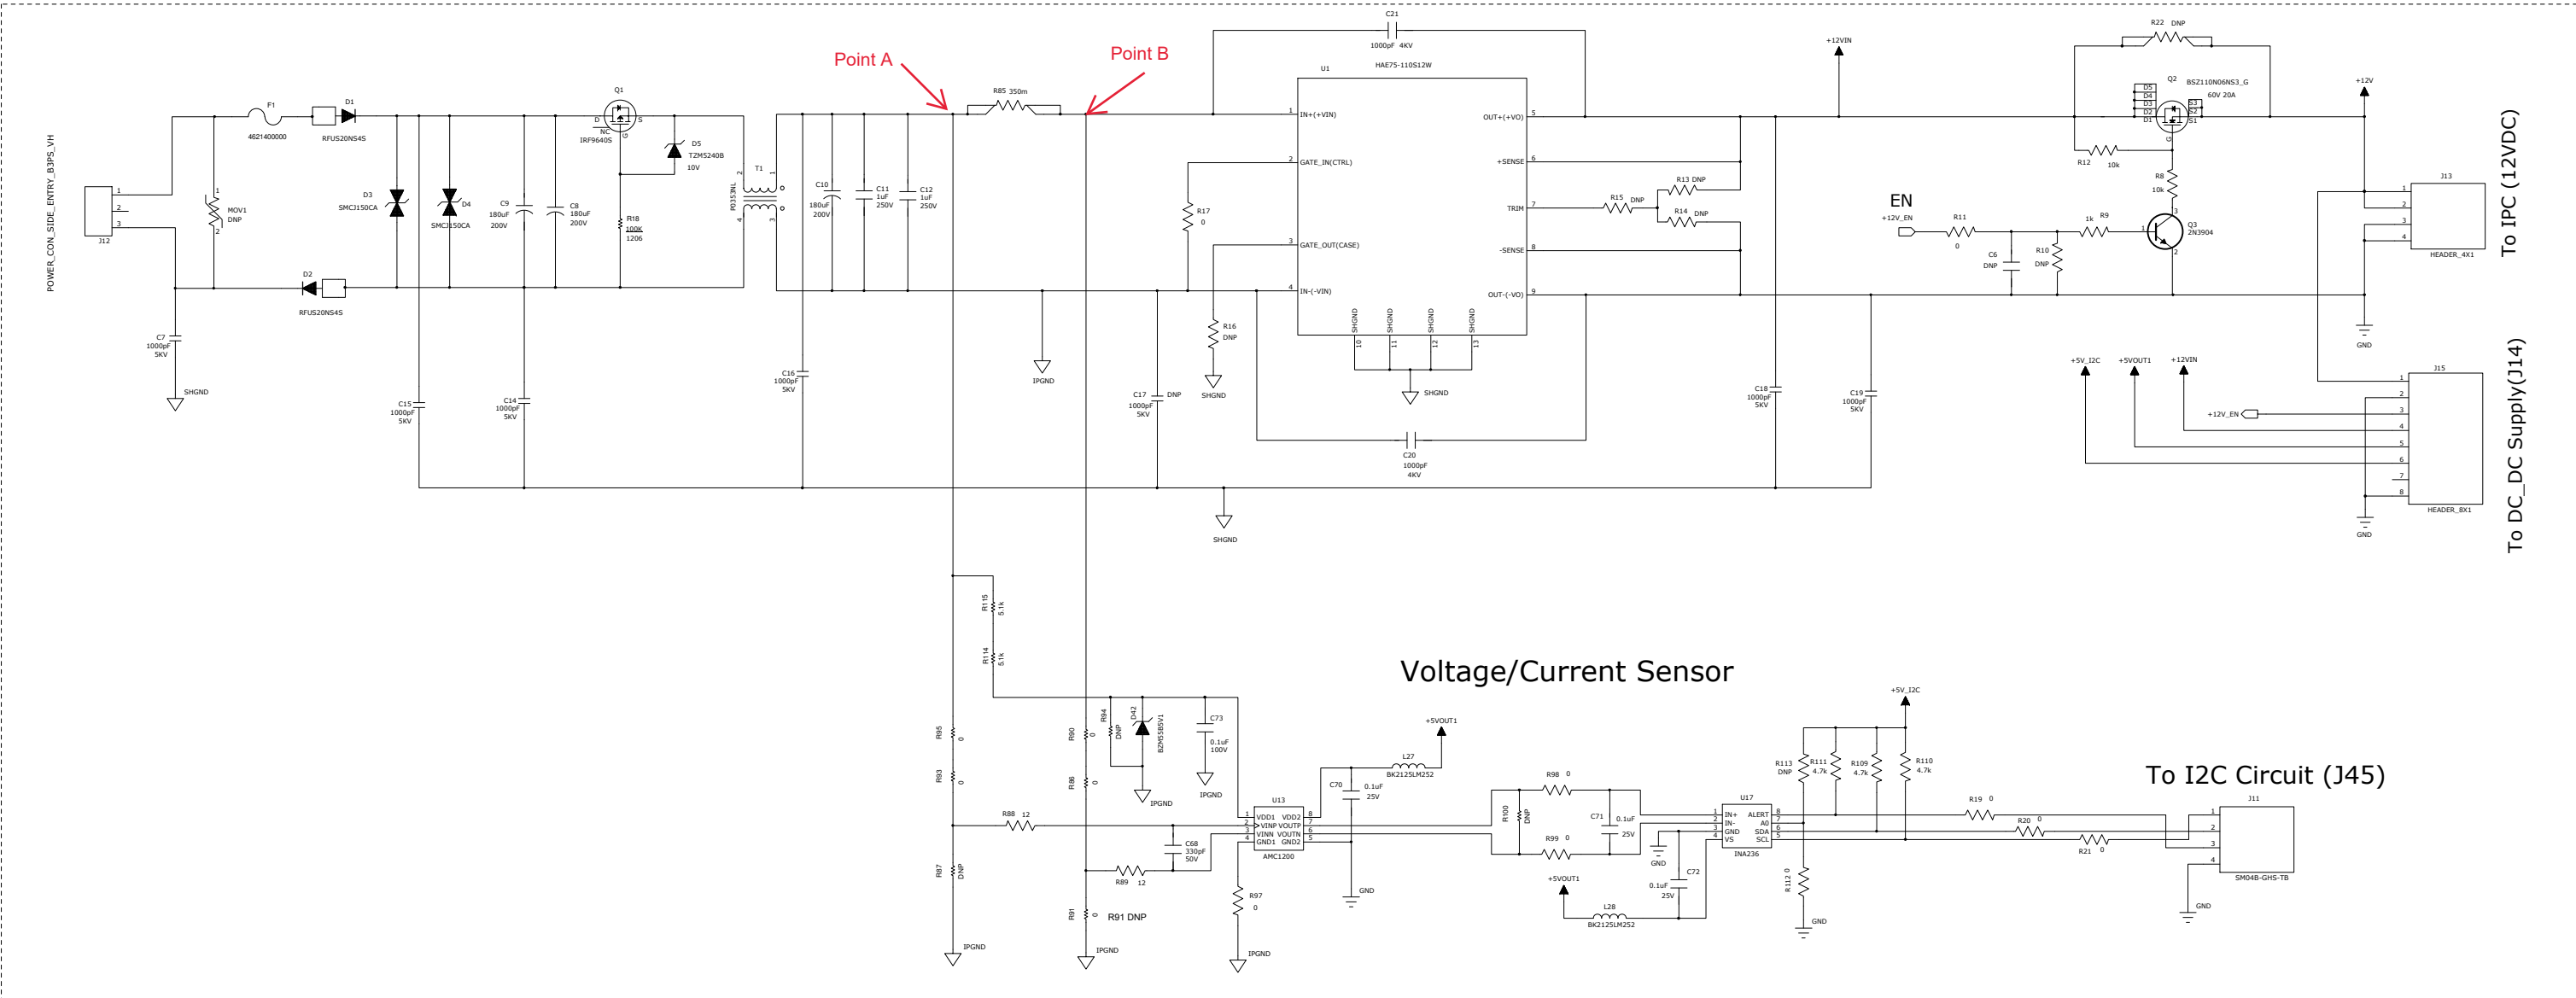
POWER_CON_SIDE_ENTRY_B3PS_VH
J12
1
2
3
F1
4621400000
D1
RFUS20NS4S
MOV1
DNP
D2
RFUS20NS4S
C7
1000pF
5KV
SHGND
D3
SMCJ150CA
D4
SMCJ150CA
C9
180uF
200V
C8
180uF
200V
C15
1000pF
5KV
C14
1000pF
5KV
Q1
IRF9640S
NC
D5
TZM5240B
10V
R18
100K
1206
T1
P0353NL
C10
180uF
200V
C11
1uF
250V
C12
1uF
250V
C16
1000pF
5KV
Point A
Point B
R85 350m
IPGND
C17
1000pF
5KV
DNP
SHGND
R17
0
R16
DNP
SHGND
C21
1000pF 4KV
U1
HAE75-110S12W
IN+(+VIN)
GATE_IN(CTRL)
GATE_OUT(CASE)
IN-(-VIN)
OUT+(+VO)
+SENSE
TRIM
-SENSE
OUT-(-VO)
SHGND
SHGND
SHGND
SHGND
SHGND
C20
1000pF
4KV
R13 DNP
R15 DNP
R14 DNP
C18
1000pF
5KV
C19
1000pF
5KV
+12VIN
R22 DNP
Q2
BSZ110N06NS3_G
60V 20A
D5
D4
D3
D2
D1
S3
S2
S1
R12 10k
R8
10k
+12V
EN
+12V_EN
R11
0
C6
DNP
R10
DNP
1k R9
Q3
2N3904
J13
HEADER_4X1
GND
To IPC (12VDC)
+5V_I2C
+5VOUT1
+12VIN
J15
+12V_EN
HEADER_8X1
GND
To DC_DC Supply(J14)
Voltage/Current Sensor
R115
5.1k
R114
5.1k
R95
0
R93
0
R88 12
R87
DNP
IPGND
R90
0
R86
0
R94
DNP
D42
BZM55B5V1
IPGND
C73
0.1uF
100V
IPGND
R89 12
C68
330pF
50V
R91 0
R91 DNP
IPGND
U13
VDD1
VINP
VINN
GND1
VDD2
VOUTP
VOUTN
GND2
AMC1200
R97
0
IPGND
+5VOUT1
L27
BK2125LM252
C70
0.1uF
25V
GND
R98 0
R100
DNP
R99 0
C71
0.1uF
25V
GND
+5VOUT1
L28
BK2125LM252
C72
0.1uF
25V
U17
IN+
IN-
GND
VS
ALERT
A0
SDA
SCL
INA236
+5V_I2C
R113
DNP
R111
4.7k
R109
4.7k
R110
4.7k
R112 0
GND
R19 0
R20 0
R21 0
To I2C Circuit (J45)
J11
SM04B-GHS-TB
GND